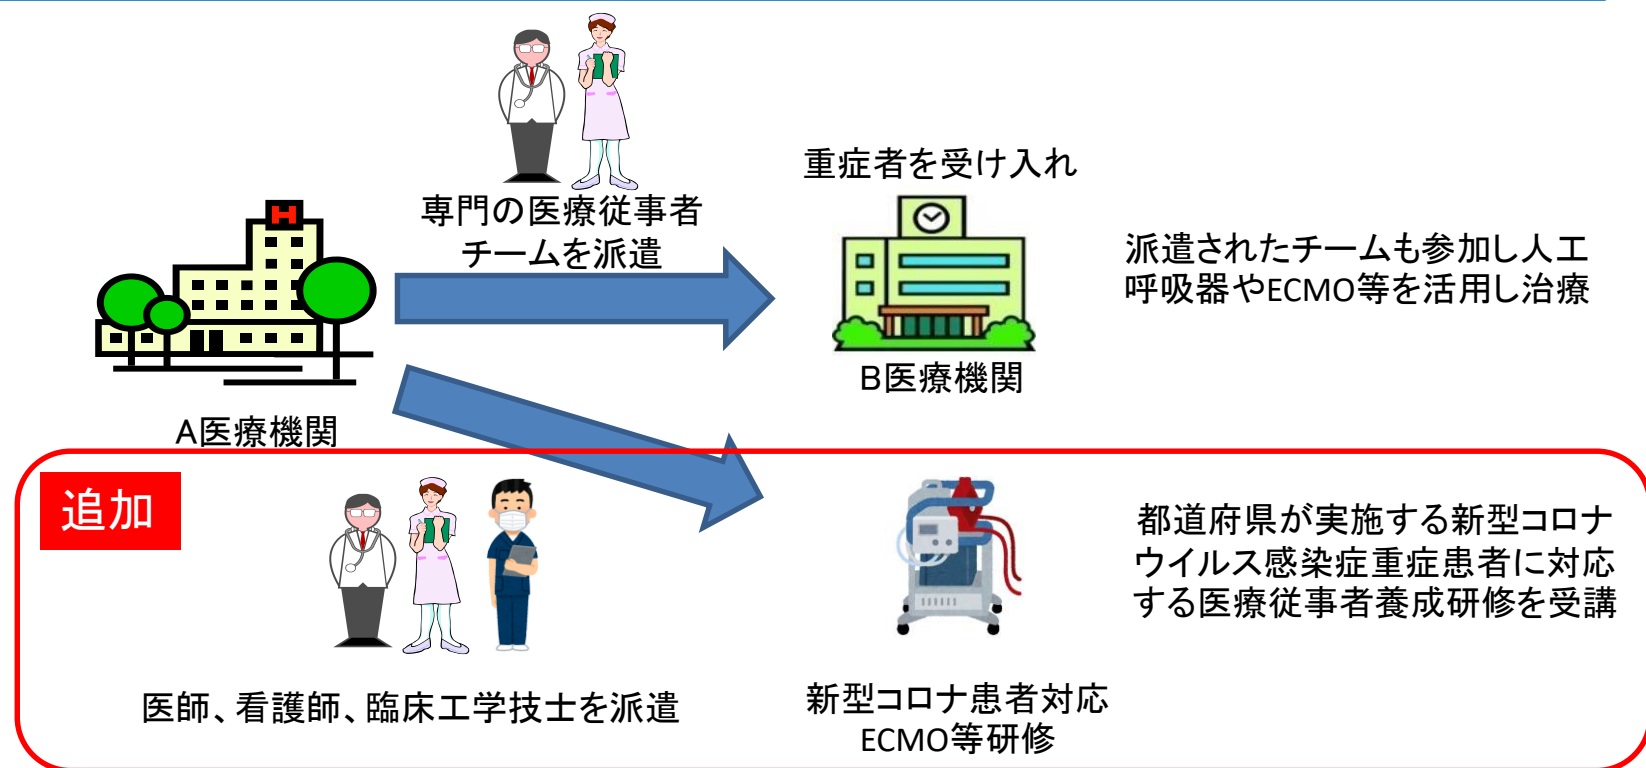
専門の医療従事者チームを派遣

重症者を受け入れ

派遣されたチームも参加し人工呼吸器やECMO等を活用し治療

A医療機関

B医療機関

追加

医師、看護師、臨床工学技士を派遣

新型コロナ患者対応ECMO等研修

都道府県が実施する新型コロナウイルス感染症重症患者に対応する医療従事者養成研修を受講